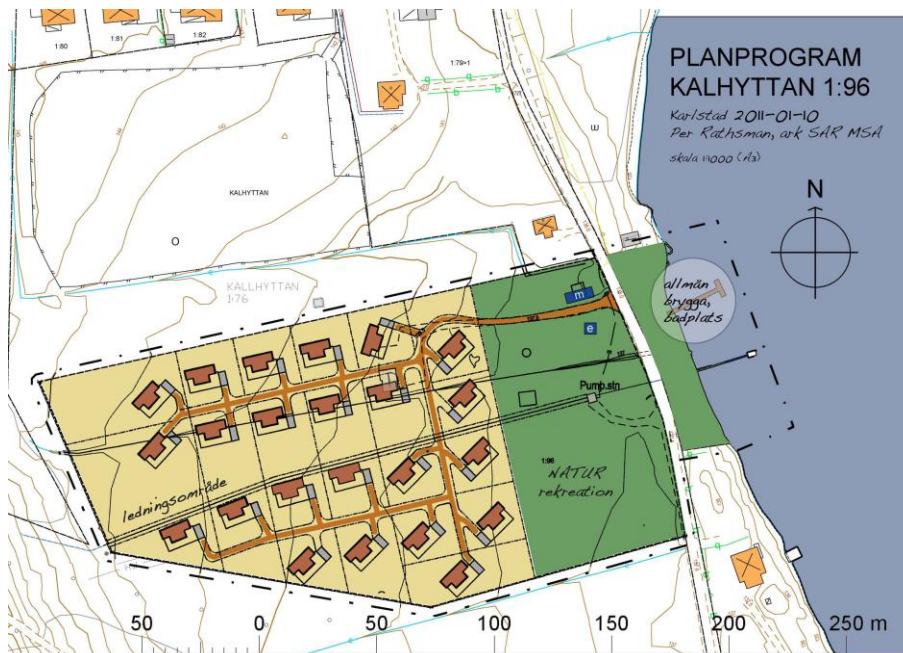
PLANPROGRAM
KALHYTTAN 1:96

Karlstad 2011-01-10
Per Rathsman, ark SAR MSA
skala 1:1000 (A3)

N

1:80
1:81
1:82
1:79>1

KALHYTTAN

KALLHYTTAN
1:76

allmän brygga, badplats

m
e

Pump.stn

1:96
NATUR
rekreation

ledningsområde

50
0
50
100
150
200
250 m